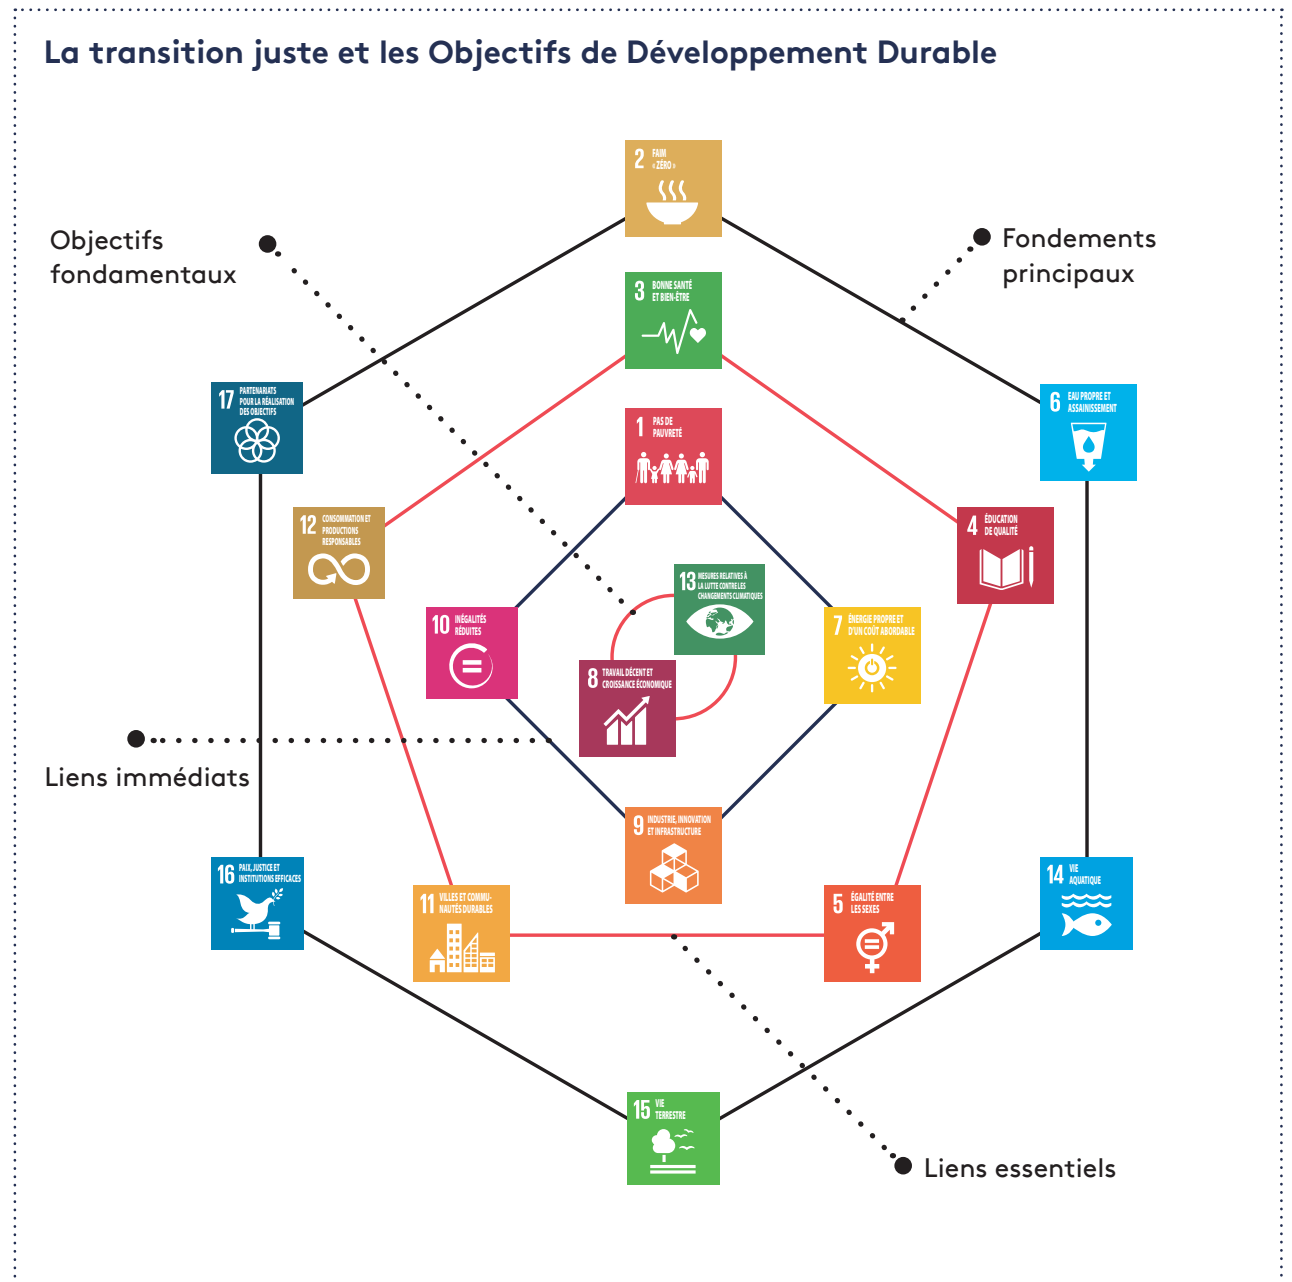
La transition juste et les Objectifs de Développement Durable

2 FAIM « ZÉRO »

Objectifs fondamentaux

Fondements principaux

3 BONNE SANTÉ ET BIEN-ÊTRE

17 PARTENARIATS POUR LA RÉALISATION DES OBJECTIFS

6 EAU PROPRE ET ASSAINISSEMENT

1 PAS DE PAUVRETÉ

12 CONSOMMATION ET PRODUCTIONS RESPONSABLES

4 ÉDUCATION DE QUALITÉ

13 MESURES RELATIVES À LA LUTTE CONTRE LES CHANGEMENTS CLIMATIQUES

10 INÉGALITÉS RÉDUITES

7 ÉNERGIE PROPRE ET D'UN COÛT ABORDABLE

8 TRAVAIL DÉCENT ET CROISSANCE ÉCONOMIQUE

Liens immédiats

9 INDUSTRIE, INNOVATION ET INFRASTRUCTURE

16 PAIX, JUSTICE ET INSTITUTIONS EFFICACES

11 VILLES ET COMMUNAUTÉS DURABLES

5 ÉGALITÉ ENTRE LES SEXES

14 VIE AQUATIQUE

15 VIE TERRESTRE

Liens essentiels